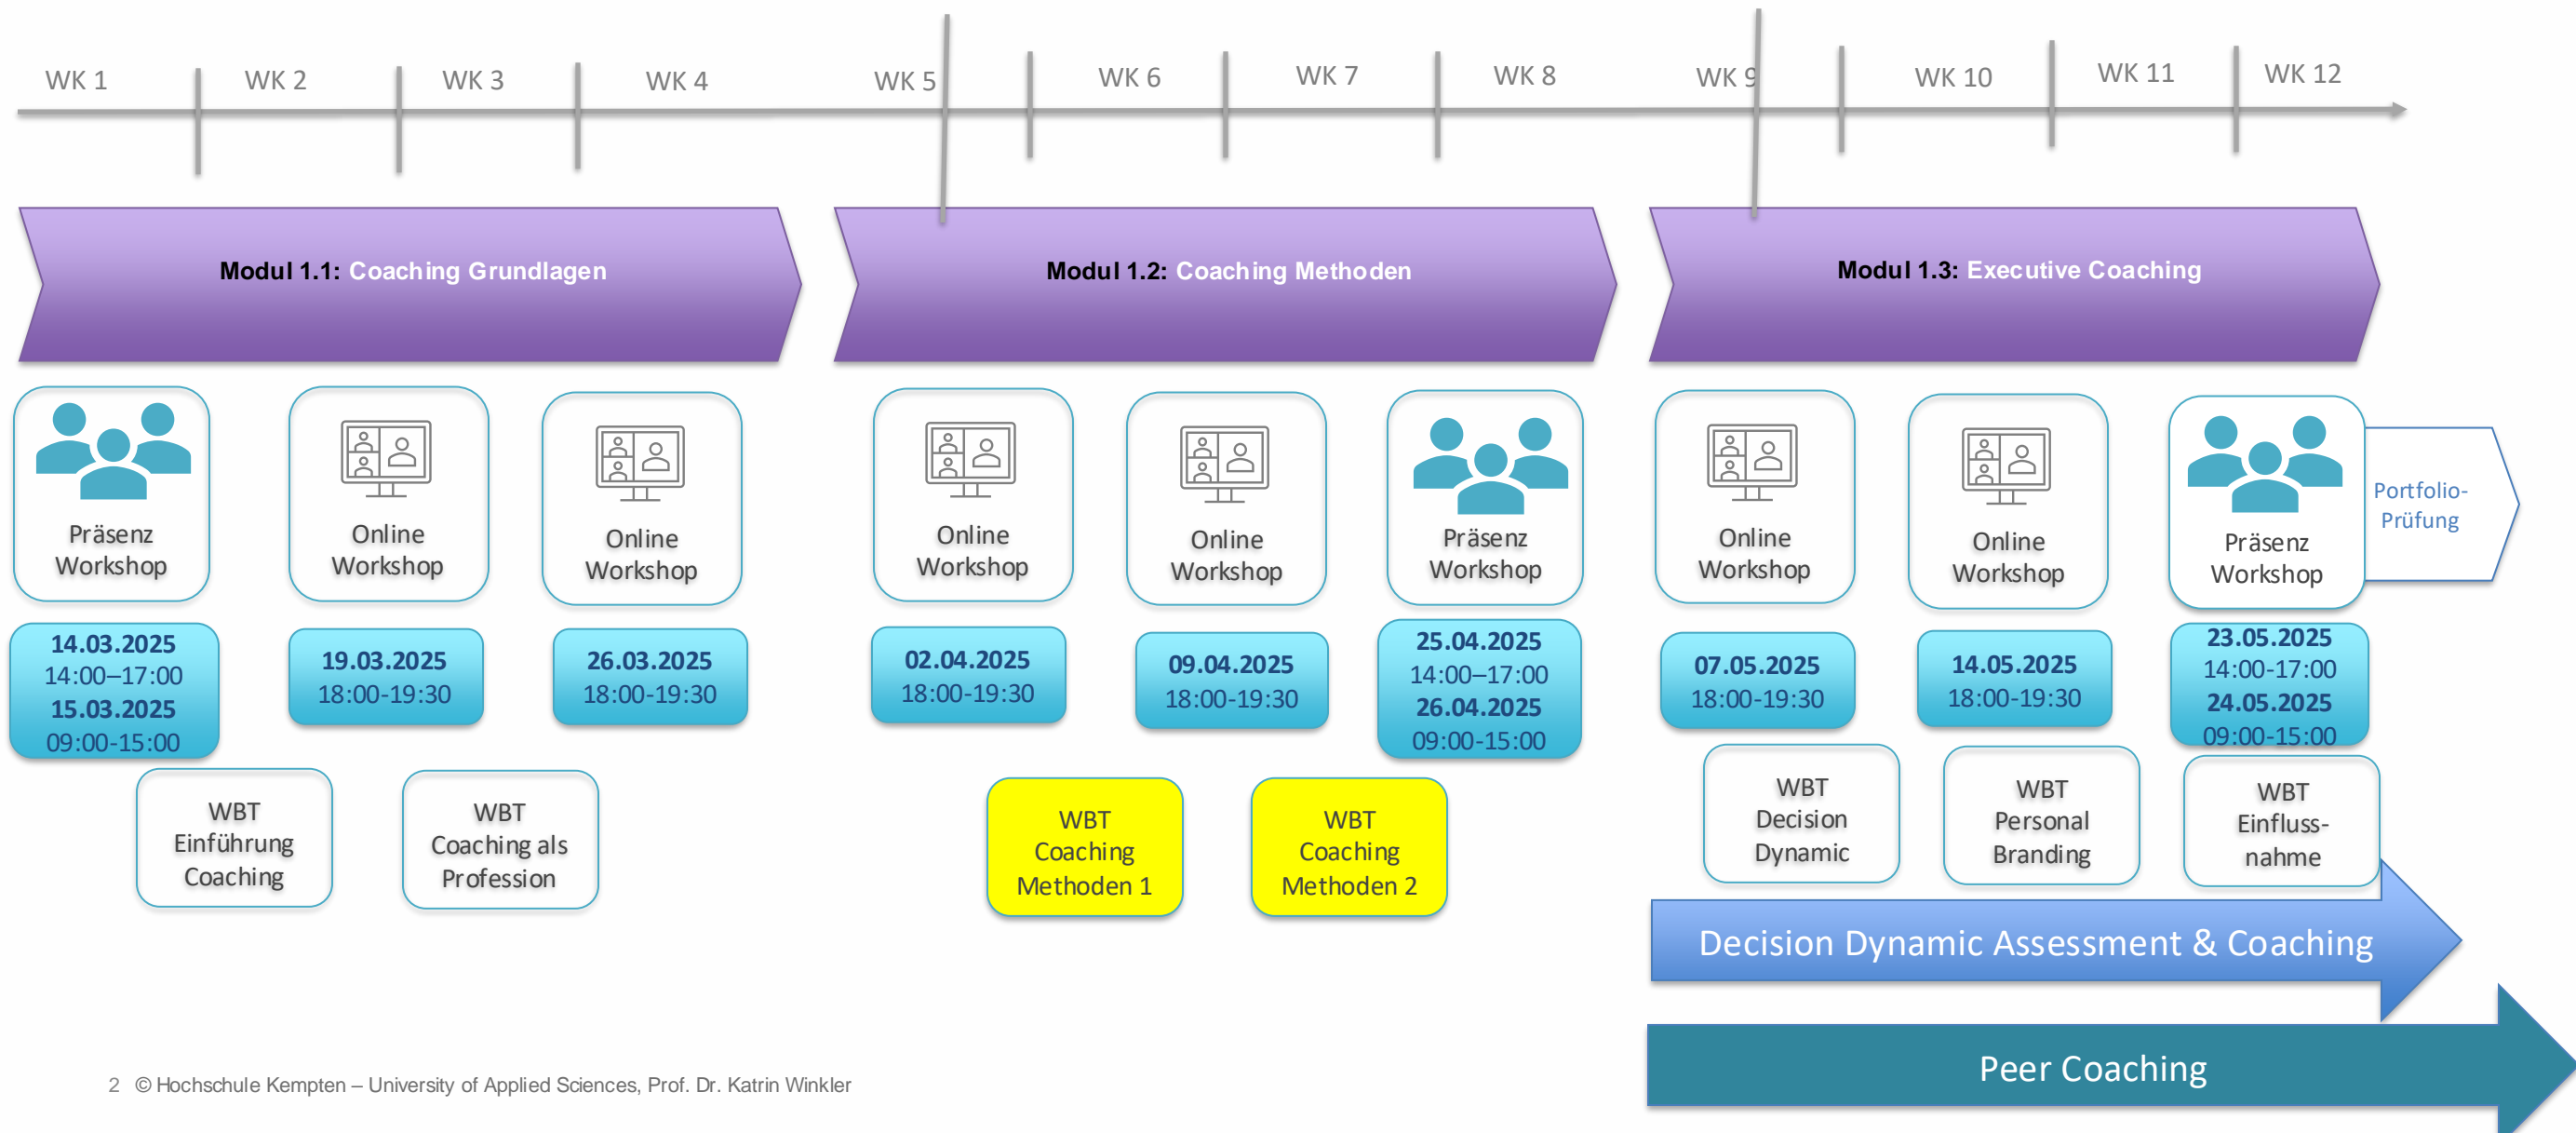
WK 1 WK 2 WK 3 WK 4 WK 5 WK 6 WK 7 WK 8 WK 9 WK 10 WK 11 WK 12

Modul 1.1: Coaching Grundlagen

Modul 1.2: Coaching Methoden

Modul 1.3: Executive Coaching

Präsenz Workshop

14.03.2025
14:00–17:00
15.03.2025
09:00-15:00

Online Workshop

19.03.2025
18:00-19:30

Online Workshop

26.03.2025
18:00-19:30

Online Workshop

02.04.2025
18:00-19:30

Online Workshop

09.04.2025
18:00-19:30

Präsenz Workshop

25.04.2025
14:00–17:00
26.04.2025
09:00-15:00

Online Workshop

07.05.2025
18:00-19:30

Online Workshop

14.05.2025
18:00-19:30

Präsenz Workshop

23.05.2025
14:00-17:00
24.05.2025
09:00-15:00

Portfolio-Prüfung

WBT Einführung Coaching

WBT Coaching als Profession

WBT Coaching Methoden 1

WBT Coaching Methoden 2

WBT Decision Dynamic

WBT Personal Branding

WBT Einfluss-nahme

Decision Dynamic Assessment & Coaching

Peer Coaching

2 © Hochschule Kempten – University of Applied Sciences, Prof. Dr. Katrin Winkler